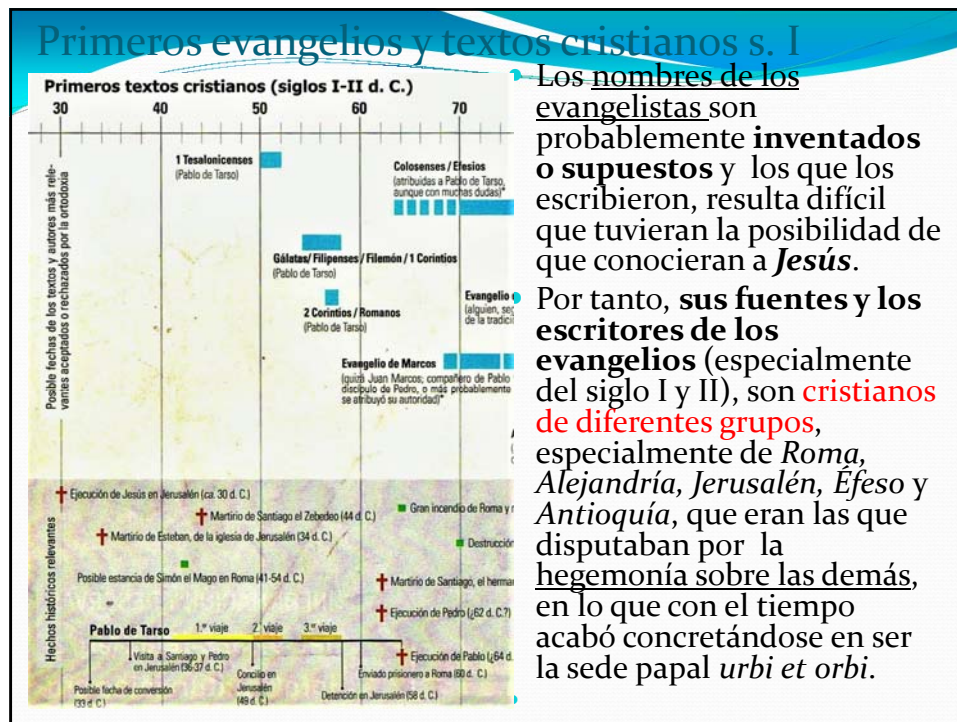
Primeros evangelios y textos cristianos s. I

Primeros textos cristianos (siglos I-II d. C.)

30 40 50 60 70

Posible fechas de los textos y autores más relevantes aceptados o rechazados por la ortodoxia

1 Tesalonicenses (Pablo de Tarso)

Colosenses / Efesios (atribuidas a Pablo de Tarso, aunque con muchas dudas)*

Gálatas / Filipenses / Filemón / 1 Corintios (Pablo de Tarso)

2 Corintios / Romanos (Pablo de Tarso)

Evangelio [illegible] (alguien, seg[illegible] de la tradici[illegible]

Evangelio de Marcos (quizá Juan Marcos; compañero de Pablo discípulo de Pedro, o más probablemente se atribuyó su autoridad)*

Hechos históricos relevantes

Ejecución de Jesús en Jerusalén (ca. 30 d. C.)

Martirio de Santiago el Zebedeo (44 d. C.)

Martirio de Esteban, de la iglesia de Jerusalén (34 d. C.)

Gran incendio de Roma y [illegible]

Destrucción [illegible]

Posible estancia de Simón el Mago en Roma (41-54 d. C.)

Martirio de Santiago, el herma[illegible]

Ejecución de Pedro (¿62 d. C.?)

Pablo de Tarso 1.er viaje 2.º viaje 3.er viaje

Visita a Santiago y Pedro en Jerusalén (36-37 d. C.)

Concilio en Jerusalén (49 d. C.)

Enviado prisionero a Roma (60 d. C.)

Ejecución de Pablo (¿64 d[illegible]

Posible fecha de conversión (33 d. C.)

Detención en Jerusalén (58 d. C.)

Los nombres de los evangelistas son probablemente **inventados o supuestos** y los que los escribieron, resulta difícil que tuvieran la posibilidad de que conocieran a ***Jesús***.

Por tanto, **sus fuentes y los escritores de los evangelios** (especialmente del siglo I y II), son cristianos de diferentes grupos, especialmente de *Roma, Alejandría, Jerusalén, Éfeso* y *Antioquía*, que eran las que disputaban por la hegemonía sobre las demás, en lo que con el tiempo acabó concretándose en ser la sede papal *urbi et orbi*.